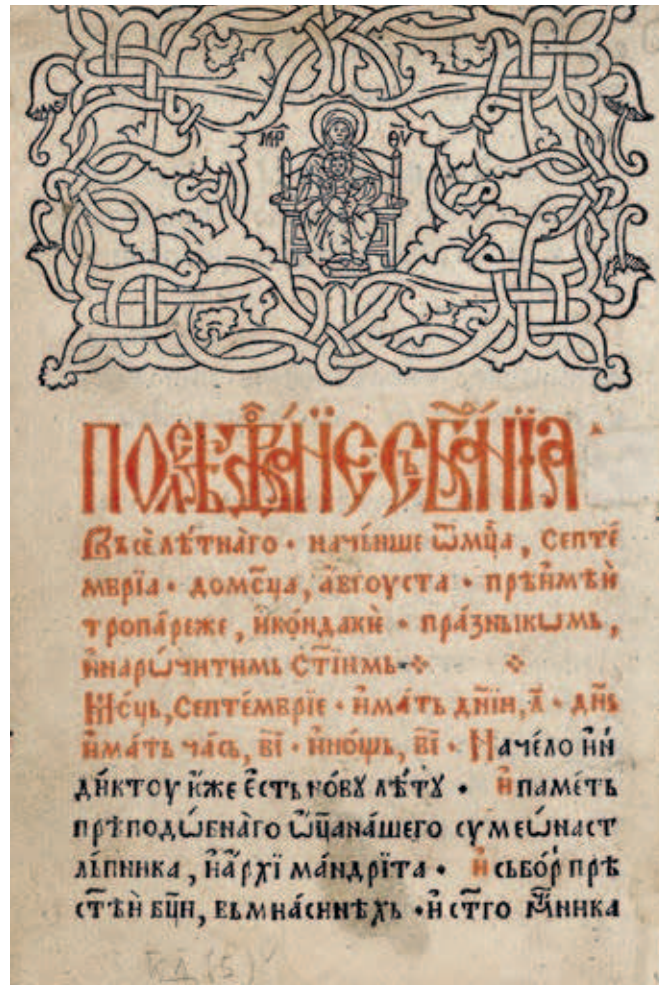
МР ѲѴ

Послѣдованїе сьборника

Вьсе лѣтнаго • начѧнше ѿмцѧ, сепѧ мврїа • до мцѧ, авгоуста • прѣнмѣн тропарежє, и кондакы • празникωмь, и нарѡчитимь стимь

Мсць, сeптемврїе • имать днїи, л • днь имать чась, вї • и нощь, вї • Начѧло ин диктоу иже есть новы лѣтꙋ • и памѧть прѣподѡбнаго ѿца нашего сумеѡна ст лъпника, и архїмандрїта • и сьборь прѣ стѣи бци, вь мнасинехь • и стго мника

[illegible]